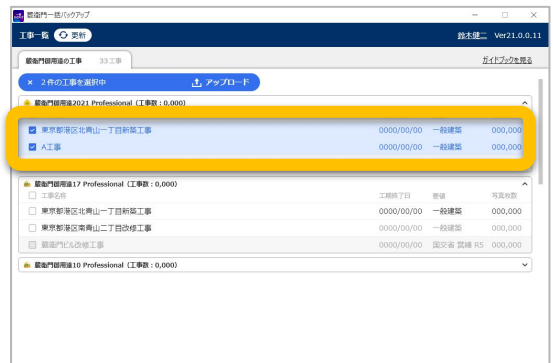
蔵衛門一括バックアップ

工事一覧 更新 鈴木健二 Ver21.0.0.11

蔵衛門御用達の工事 33工事 ガイドブックを見る

× 2件の工事を選択中 アップロード

蔵衛門御用達2021 Professional（工事数：0,000）

東京都港区北青山一丁目新築工事 0000/00/00 一般建築 000,000

A工事 0000/00/00 一般建築 000,000

蔵衛門御用達17 Professional（工事数：0,000）

| 工事名称 | 工期終了日 | 要領 | 写真枚数 |
|---|---|---|---|
| 東京都港区北青山一丁目新築工事 | 0000/00/00 | 一般建築 | 000,000 |
| 東京都港区南青山一丁目改修工事 | 0000/00/00 | 一般建築 | 000,000 |
| 蔵衛門ビル改修工事 | 0000/00/00 | 国交省 営繕 R5 | 000,000 |

蔵衛門御用達10 Professional（工事数：0,000）